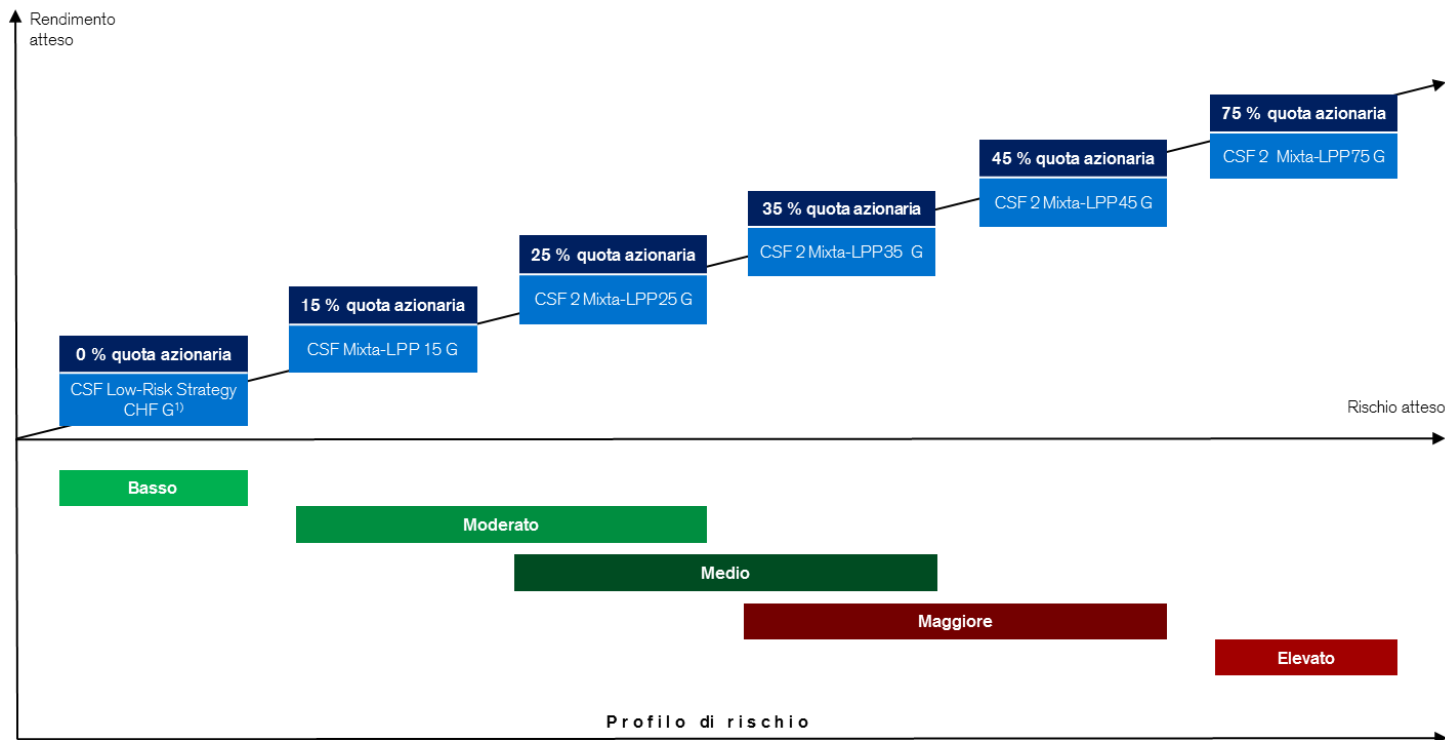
Rendimento atteso

75 % quota azionaria
CSF 2 Mixta-LPP75 G

45 % quota azionaria
CSF 2 Mixta-LPP45 G

35 % quota azionaria
CSF 2 Mixta-LPP35 G

25 % quota azionaria
CSF 2 Mixta-LPP25 G

15 % quota azionaria
CSF Mixta-LPP 15 G

0 % quota azionaria
CSF Low-Risk Strategy CHF G$^{1)}$

Rischio atteso

Basso

Moderato

Medio

Maggiore

Elevato

Profilo di rischio